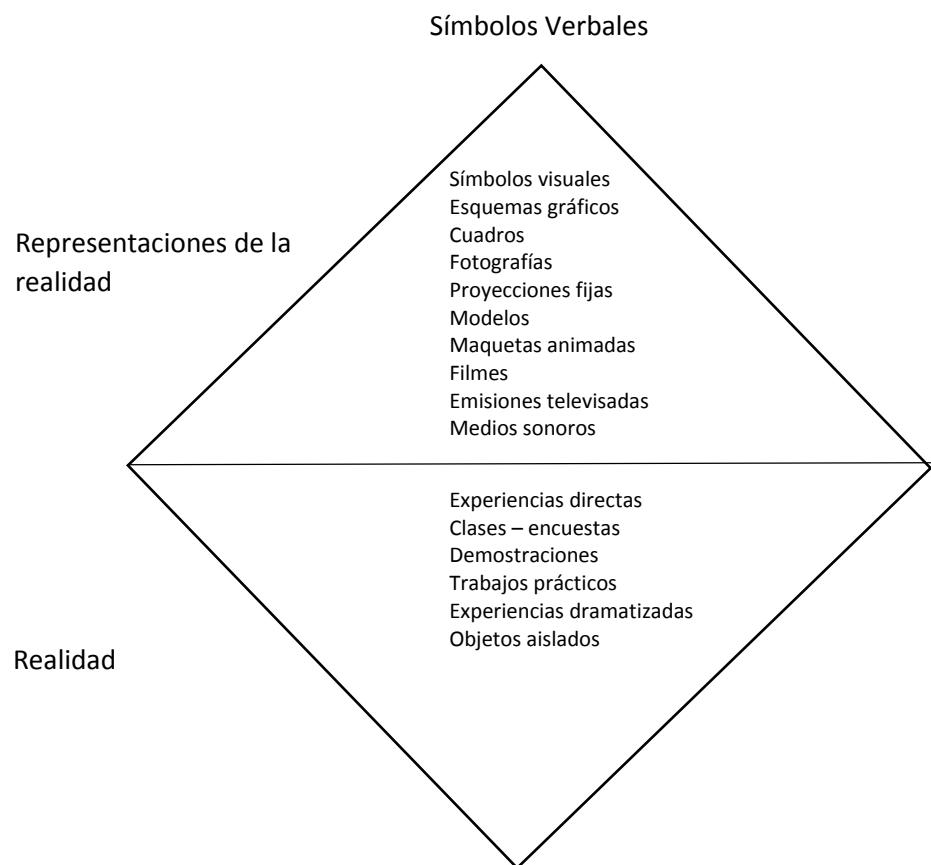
Símbolos Verbales

Representaciones de la realidad

Símbolos visuales
Esquemas gráficos
Cuadros
Fotografías
Proyecciones fijas
Modelos
Maquetas animadas
Filmes
Emisiones televisadas
Medios sonoros

Realidad

Experiencias directas
Clases – encuestas
Demostraciones
Trabajos prácticos
Experiencias dramatizadas
Objetos aislados